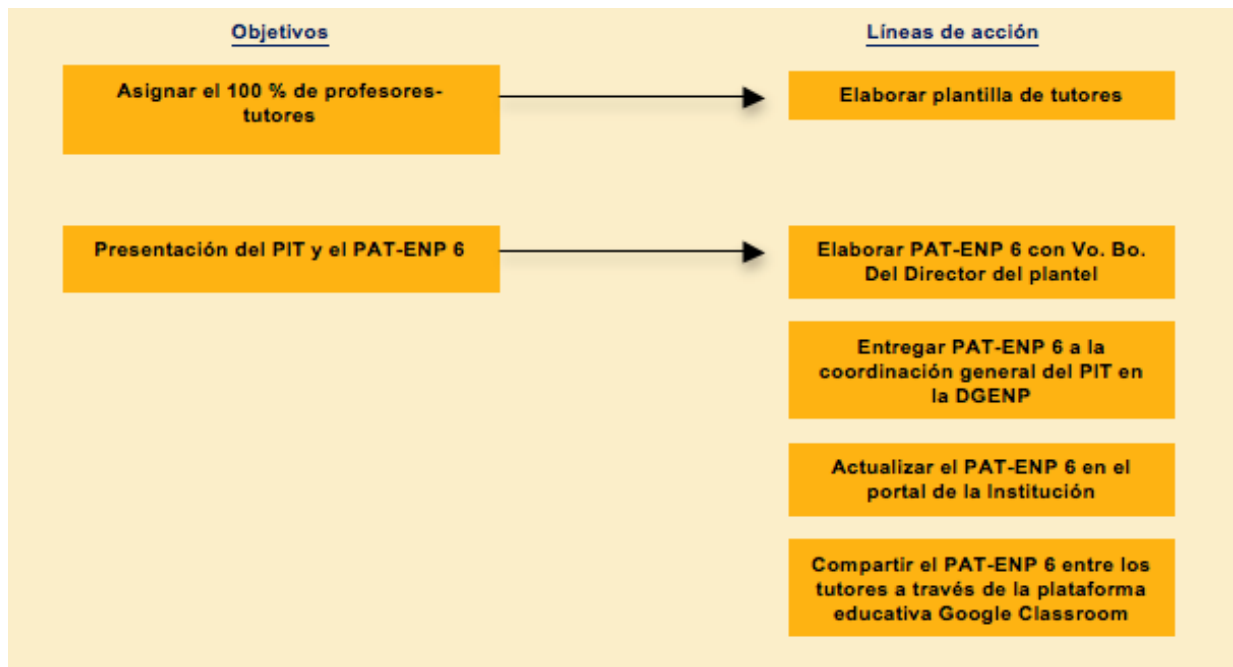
Objetivos

Líneas de acción

Asignar el 100 % de profesores-tutores

Elaborar plantilla de tutores

Presentación del PIT y el PAT-ENP 6

Elaborar PAT-ENP 6 con Vo. Bo. Del Director del plantel

Entregar PAT-ENP 6 a la coordinación general del PIT en la DGENP

Actualizar el PAT-ENP 6 en el portal de la Institución

Compartir el PAT-ENP 6 entre los tutores a través de la plataforma educativa Google Classroom